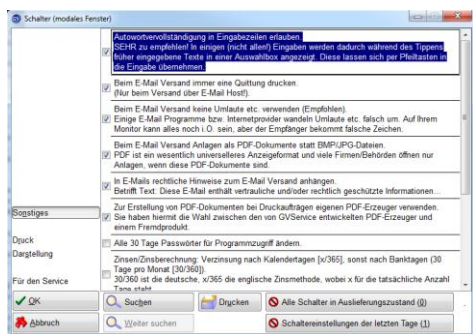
Schalter (modales Fenster)

Autowortvervollständigung in Eingabezeilen erlauben.
SEHR zu empfehlen! In einigen (nicht allen!) Eingaben werden dadurch während des Tippens früher eingegebene Texte in einer Auswahlbox angezeigt. Diese lassen sich per Pfeiltasten in die Eingabe übernehmen.

Beim E-Mail Versand immer eine Quittung drucken.
(Nur beim Versand über E-Mail Host!).

Beim E-Mail Versand keine Umlaute etc. verwenden (Empfohlen).
Einige E-Mail Programme bzw. Internetprovider wandeln Umlaute etc. falsch um. Auf Ihrem Monitor kann alles noch i.O. sein, aber der Empfänger bekommt falsche Zeichen.

Beim E-Mail Versand Anlagen als PDF-Dokumente statt BMP/JPG-Dateien.
PDF ist ein wesentlich universelleres Anzeigeformat und viele Firmen/Behörden öffnen nur Anlagen, wenn diese PDF-Dokumente sind.

In E-Mails rechtliche Hinweise zum E-Mail Versand anhängen.
Betrifft Text: Diese E-Mail enthält vertrauliche und/oder rechtlich geschützte Informationen...

Zur Erstellung von PDF-Dokumenten bei Druckaufträgen einen PDF-Erzeuger verwenden.
Sie haben hiermit die Wahl zwischen den von GVService entwickelten PDF-Erzeuger und einem Fremdprodukt.

Alle 30 Tage Passwörter für Programmzugriff ändern.

Zinsen/Zinsberechnung: Verzinsung nach Kalendertagen [x/365], sonst nach Banktagen (30 Tage pro Monat [30/360]).
30/360 ist die deutsche, x/365 die englische Zinsmethode, wobei x für die tatsächliche Anzahl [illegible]

Sonstiges
Druck
Darstellung
Für den Service

OK
Abbruch
Suchen
Weiter suchen
Drucken
Alle Schalter in Auslieferungszustand (0)
Schaltereinstellungen der letzten Tage (1)